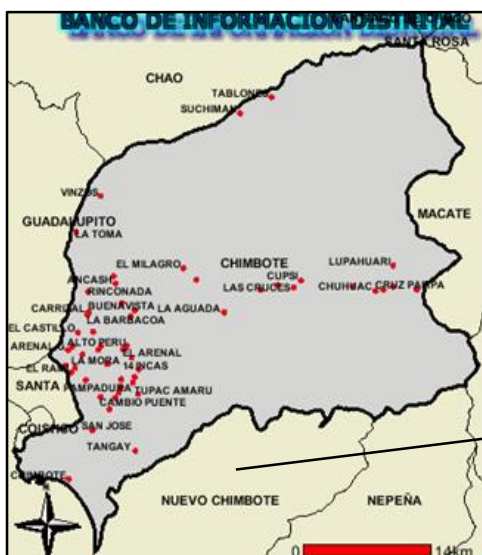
BANCO DE INFORMACION DISTRITAL
SANTA ROSA
CHAO
TABLONES
SUCHIMAN
VINZOS
GUADALUPITO
LA TOMA
MACATE
EL MILAGRO
CHIMBOTE
LUPAHUARI
CUPSI
LAS CRUCES
CHUHUAC
CRUZ PAMPA
ANCASH
RINCONADA
CARRIZAL
BUENAVISTA
LA AGUADA
LA BARBACOA
EL CASTILLO
ALTO PERU
ARENAL
EL ARENAL
LA MORA
EL RAMA
14 INCAS
SANTA
PAMPADURA
TUPAC AMARU
CAMBIO PUENTE
COISHCO
SAN JOSE
TANGAY
CHIMBOTE
NUEVO CHIMBOTE
NEPEÑA
0
14km